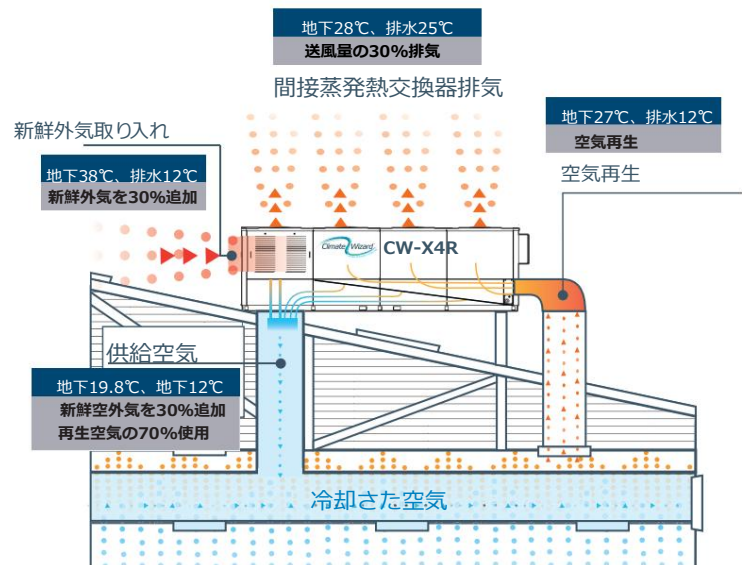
地下28℃、排水25℃
送風量の30%排気

間接蒸発熱交換器排気

新鮮外気取り入れ

地下27℃、排水12℃
空気再生

地下38℃、排水12℃
新鮮外気を30%追加

空気再生

Climate Wizard CW-X4R

供給空気

地下19.8℃、地下12℃
新鮮空外気を30%追加
再生空気の70%使用

冷却さた空気